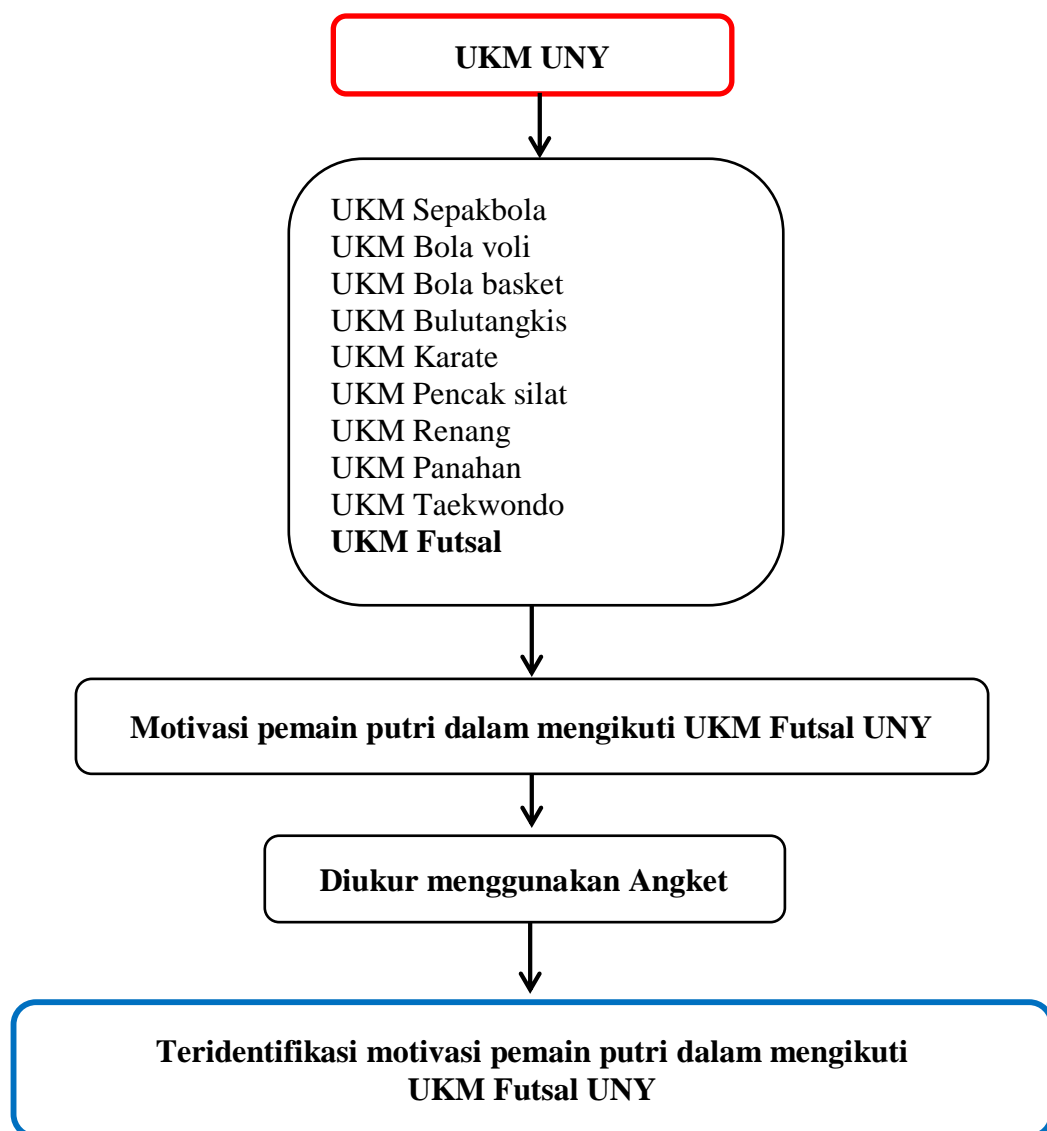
UKM UNY

UKM Sepakbola
UKM Bola voli
UKM Bola basket
UKM Bulutangkis
UKM Karate
UKM Pencak silat
UKM Renang
UKM Panahan
UKM Taekwondo
UKM Futsal

Motivasi pemain putri dalam mengikuti UKM Futsal UNY

Diukur menggunakan Angket

Teridentifikasi motivasi pemain putri dalam mengikuti UKM Futsal UNY